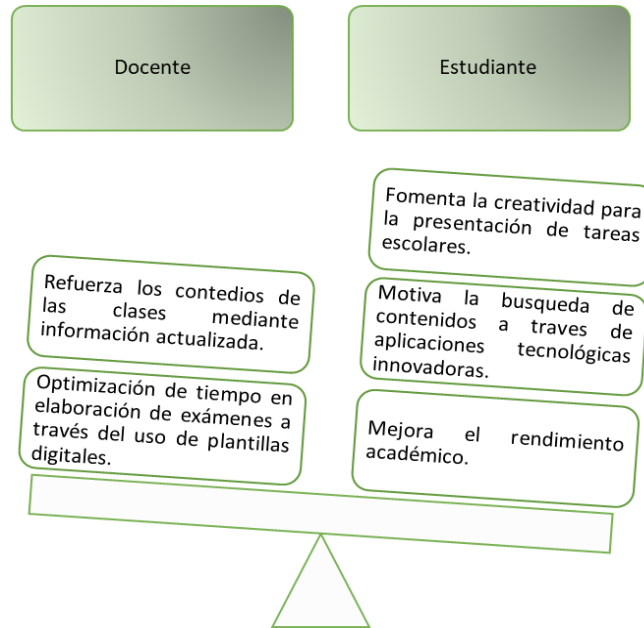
Docente

Estudiante

Fomenta la creatividad para la presentación de tareas escolares.

Refuerza los contedios de las clases mediante información actualizada.

Motiva la busqueda de contenidos a traves de aplicaciones tecnológicas innovadoras.

Optimización de tiempo en elaboración de exámenes a través del uso de plantillas digitales.

Mejora el rendimiento académico.